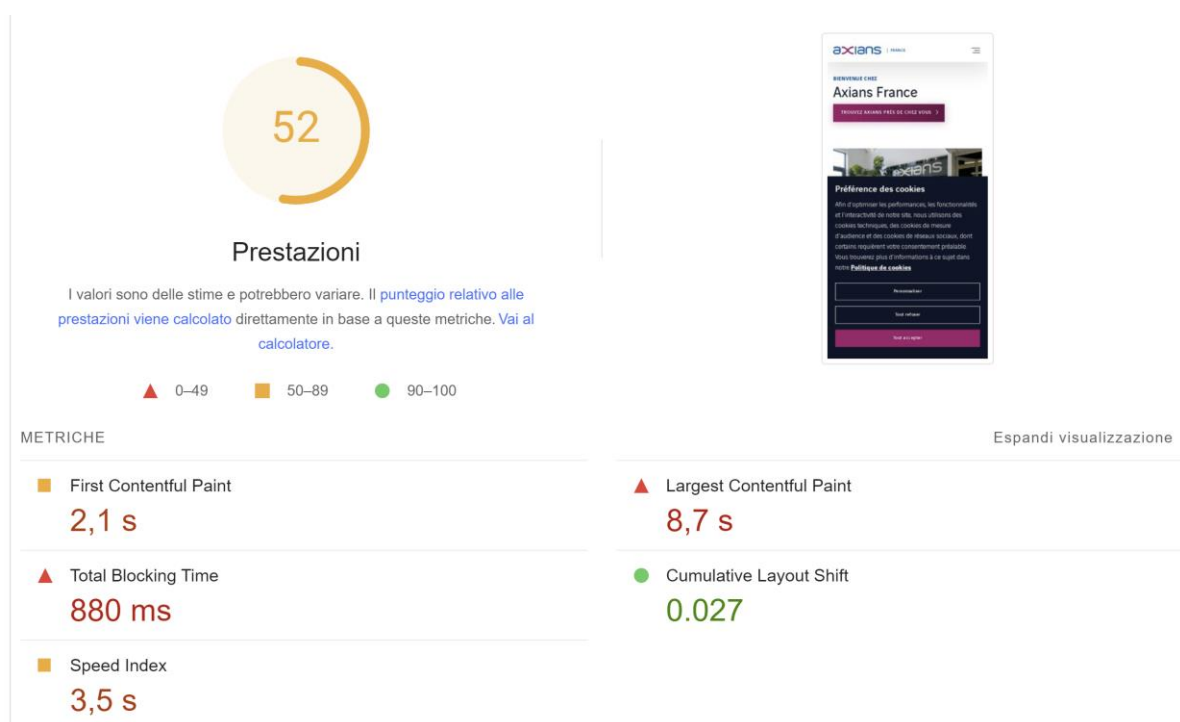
52

Prestazioni

I valori sono delle stime e potrebbero variare. Il punteggio relativo alle prestazioni viene calcolato direttamente in base a queste metriche. Vai al calcolatore.

0–49 50–89 90–100

axians | FRANCE

BIENVENUE CHEZ
Axians France

TROUVEZ AXIANS PRÈS DE CHEZ VOUS

Préférence des cookies

Afin d'optimiser les performances, les fonctionnalités et l'interactivité de notre site, nous utilisons des cookies techniques, des cookies de mesure d'audience et des cookies de réseaux sociaux, dont certains requièrent votre consentement préalable. Vous trouverez plus d'informations à ce sujet dans notre Politique de cookies

Personnaliser

Tout refuser

Tout accepter

METRICHE

Espandi visualizzazione

First Contentful Paint
2,1 s

Largest Contentful Paint
8,7 s

Total Blocking Time
880 ms

Cumulative Layout Shift
0.027

Speed Index
3,5 s